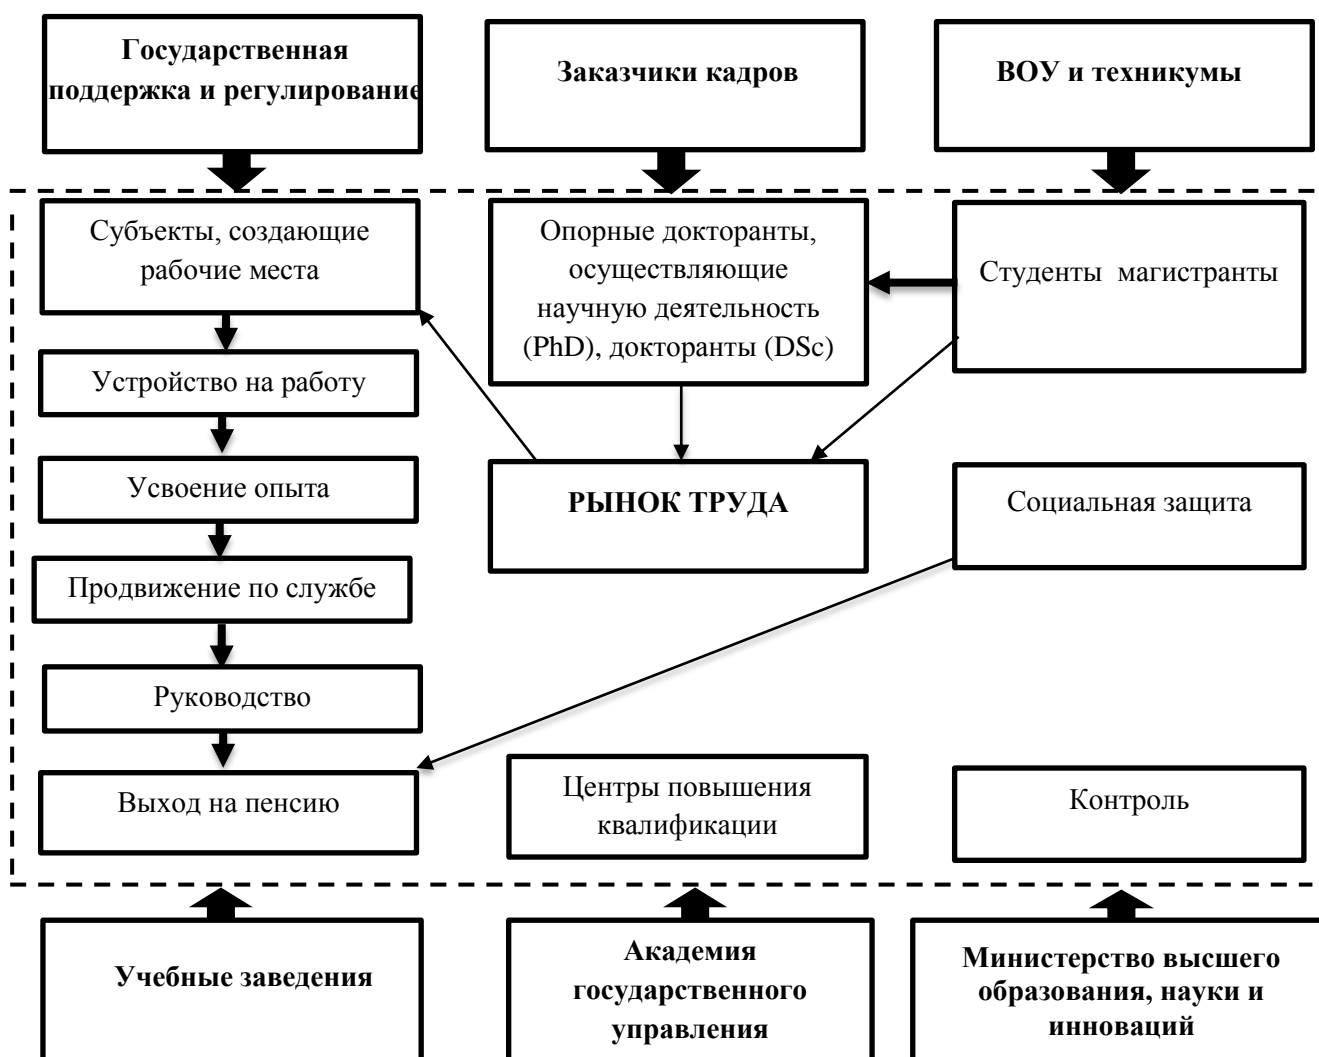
Государственная поддержка и регулирование

Заказчики кадров

ВОУ и техникумы

Субъекты, создающие рабочие места

Опорные докторанты, осуществляющие научную деятельность (PhD), докторанты (DSc)

Студенты магистранты

Устройство на работу

Усвоение опыта

РЫНОК ТРУДА

Социальная защита

Продвижение по службе

Руководство

Выход на пенсию

Центры повышения квалификации

Контроль

Учебные заведения

Академия государственного управления

Министерство высшего образования, науки и инноваций